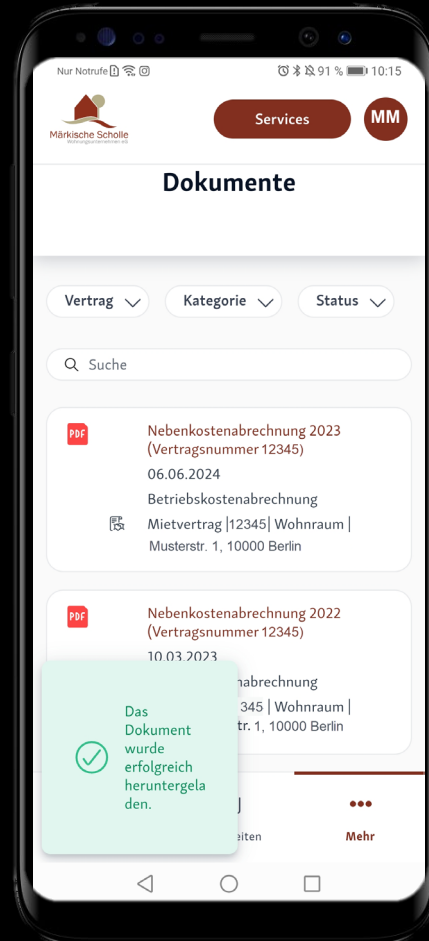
Nur Notrufe 91 % 10:15

Märkische Scholle
Wohnungsunternehmen eG

Services

MM

Dokumente

Vertrag

Kategorie

Status

Suche

PDF

Nebenkostenabrechnung 2023 (Vertragsnummer 12345)

06.06.2024

Betriebskostenabrechnung

Mietvertrag |12345| Wohnraum | Musterstr. 1, 10000 Berlin

PDF

Nebenkostenabrechnung 2022 (Vertragsnummer 12345)

10.03.2023

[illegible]nabrechnung

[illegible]345| Wohnraum | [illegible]tr. 1, 10000 Berlin

Das Dokument wurde erfolgreich heruntergeladen.

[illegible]eiten

Mehr